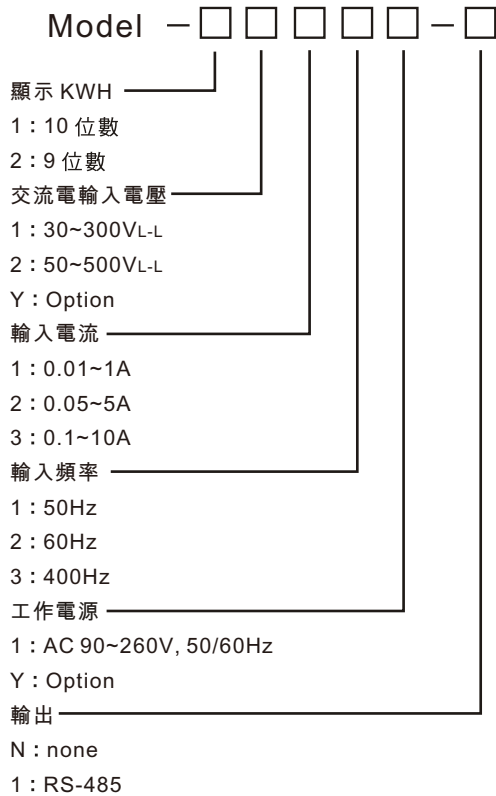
Model －□□□□□－□

顯示 KWH
1：10 位數
2：9 位數

交流電輸入電壓
1：30~300V$_{L-L}$
2：50~500V$_{L-L}$
Y：Option

輸入電流
1：0.01~1A
2：0.05~5A
3：0.1~10A

輸入頻率
1：50Hz
2：60Hz
3：400Hz

工作電源
1：AC 90~260V, 50/60Hz
Y：Option

輸出
N：none
1：RS-485